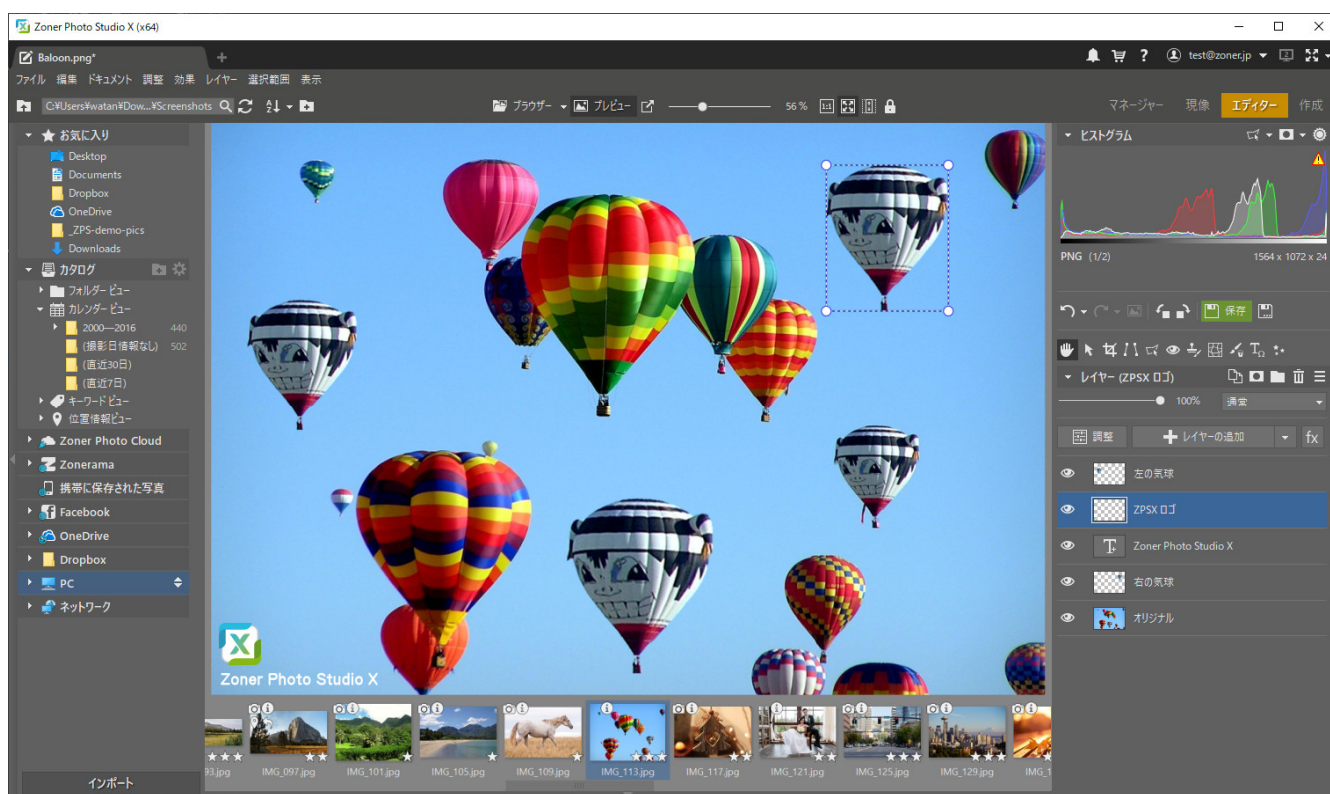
Zoner Photo Studio X (x64)

Baloon.png*

test@zoner.jp

ファイル 編集 ドキュメント 調整 効果 レイヤー 選択範囲 表示

C:¥Users¥watan¥Dow...¥Screenshots

ブラウザー プレビュー 56 %

マネージャー 現像 エディター 作成

お気に入り
Desktop
Documents
Dropbox
OneDrive
_ZPS-demo-pics
Downloads
カタログ
フォルダー ビュー
カレンダー ビュー
2000—2016 440
(撮影日情報なし) 502
(直近30日)
(直近7日)
キーワード ビュー
位置情報ビュー
Zoner Photo Cloud
Zonerama
携帯に保存された写真
Facebook
OneDrive
Dropbox
PC
ネットワーク

インポート

Zoner Photo Studio X

93.jpg IMG_097.jpg IMG_101.jpg IMG_105.jpg IMG_109.jpg IMG_113.jpg IMG_117.jpg IMG_121.jpg IMG_125.jpg IMG_129.jpg IMG_1

ヒストグラム
PNG (1/2) 1564 x 1072 x 24

保存

レイヤー (ZPSX ロゴ)
100% 通常
調整 レイヤーの追加 fx
左の気球
ZPSX ロゴ
Zoner Photo Studio X
右の気球
オリジナル